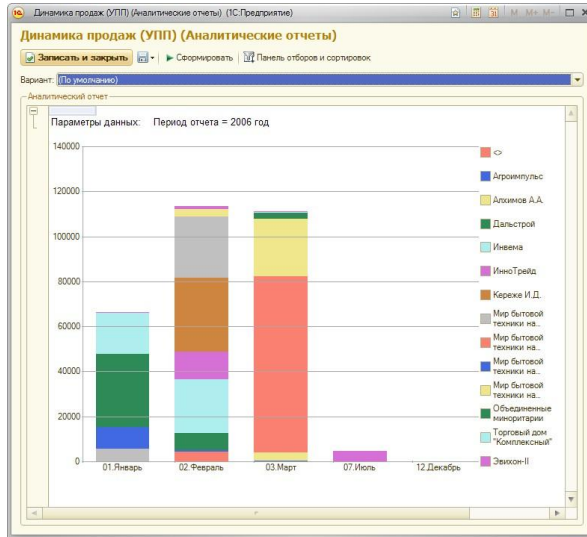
Динамика продаж (УПП) (Аналитические отчеты) (1С:Предприятие)

M M+ M-

Динамика продаж (УПП) (Аналитические отчеты)

Записать и закрыть | Сформировать | Панель отборов и сортировок

Вариант: (По умолчанию)

Аналитический отчет

Параметры данных: Период отчета = 2006 год

140000
120000
100000
80000
60000
40000
20000
0

01.Январь 02.Февраль 03.Март 07.Июль 12.Декабрь

<>
Агроимпульс
Алхимов А.А.
Дальстрой
Инвема
ИнноТрейд
Кереже И.Д.
Мир бытовой техники на...
Мир бытовой техники на...
Мир бытовой техники на...
Мир бытовой техники на...
Объединенные мниоритарии
Торговый дом "Комплексный"
Эвихон-II